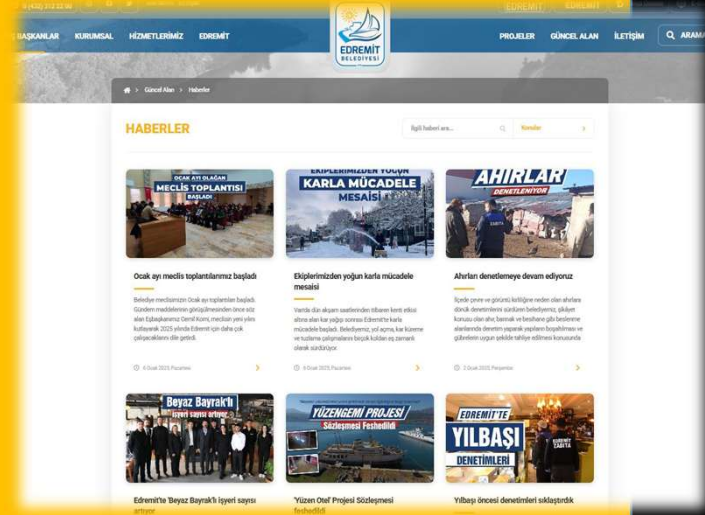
0 (432) 312 22 60

EDREMİT | EDREMİT

BAŞKANLAR KURUMSAL HİZMETLERİMİZ EDREMİT

EDREMİT BELEDİYESİ

PROJELER GÜNCEL ALAN İLETİŞİM ARAMA

Güncel Alan > Haberler

HABERLER

İlgili haberi ara...

Konular

OCAK AYI OLAĞAN MECLİS TOPLANTISI BAŞLADI

Ocak ayı meclis toplantılarımız başladı

Belediye meclisimizin Ocak ayı toplantıları başladı. Gündem maddelerinin görüşülmesinden önce söz alan Eşbaşkanımız Deniz Kocai, meclisin yeni yılını kutlayarak 2025 yılında Edremit için daha çok çalışacaklarını dile getirdi.

6 Ocak 2025, Pazartesi

EKİPLERİMİZDEN YOĞUN KARLA MÜCADELE MESAİSİ

Ekiplerimizden yoğun karla mücadele mesaisi

Yarıda dün akşam saatlerinden itibaren kenti etkisi altına alan kar yağışı sonrası Edremit'te karla mücadele başladı. Belediyemiz, yol açma, kar küreme ve tuzlama çalışmalarını birçok koldan eş zamanlı olarak sürdürüyor.

6 Ocak 2025, Pazartesi

AHIRLAR DENETLENİYOR

Ahırları denetlemeye devam ediyoruz

İlçede çevre ve görüntü kirliliğine neden olan ahırlara dönük denetimlerini sürdüren belediyemiz, şikâyet konusu olan ahır, barınak ve besihane gibi besleme alanlarında denetim yaparak yapıların boşaltılması ve gübrelerin uygun şekilde tahliye edilmesi konusunda

2 Ocak 2025, Perşembe

Beyaz Bayrak'lı işyeri sayısı artıyor

Edremit'te 'Beyaz Bayrak'lı işyeri sayısı artıyor

YÜZENGEMİ PROJESİ Sözleşmesi Feshedildi

'Yüzen Otel' Projesi Sözleşmesi feshedildi

EDREMİT'TE YILBAŞI DENETİMLERİ

ZABITA

Yılbaşı öncesi denetimleri sıklaştırdık